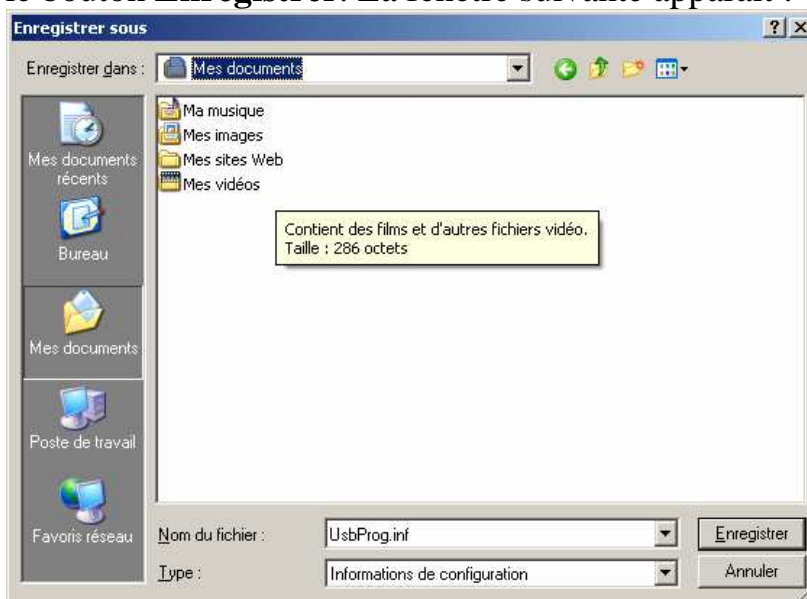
le bouton Enregistrer. La fenêtre suivante apparaît :

Enregistrer sous

?| X

Enregistrer dans : Mes documents

Mes documents récents

Bureau

Mes documents

Poste de travail

Favoris réseau

Ma musique

Mes images

Mes sites Web

Mes vidéos

Contient des films et d'autres fichiers vidéo.
Taille : 286 octets

Nom du fichier : UsbProg.inf

Type : Informations de configuration

Enregistrer

Annuler